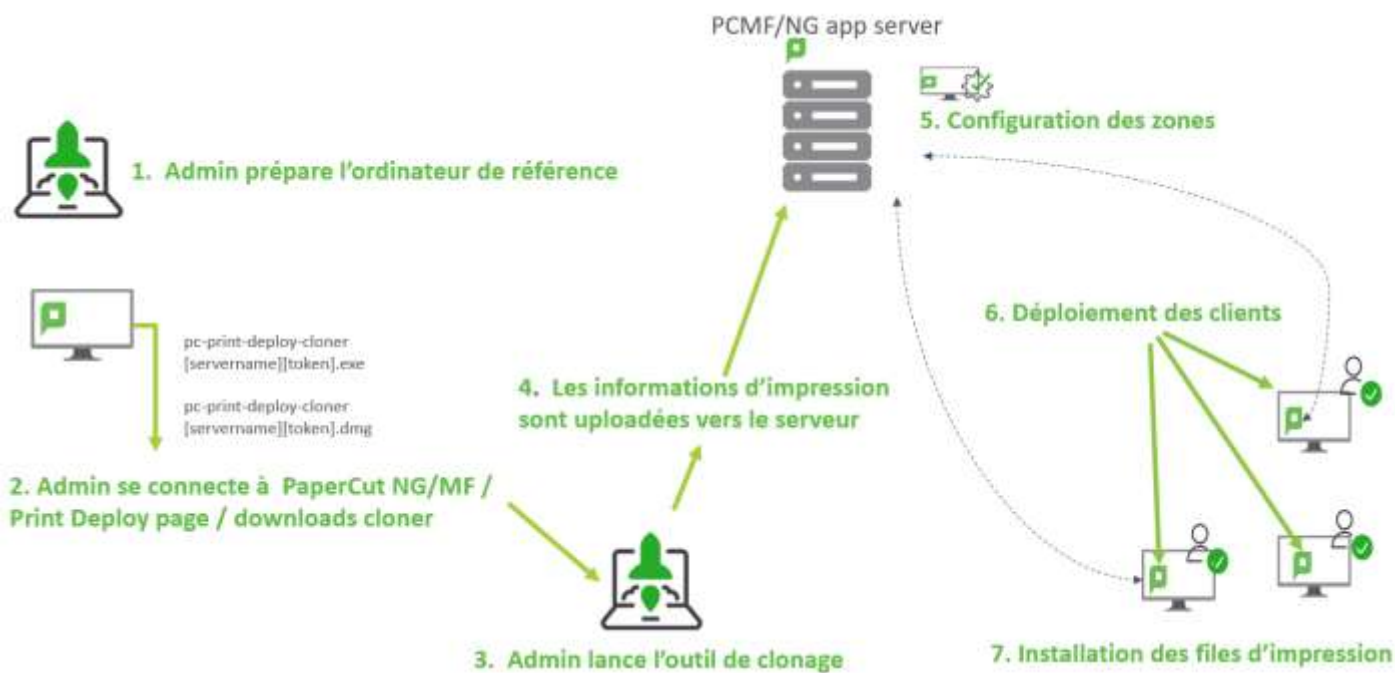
PCMF/NG app server

5. Configuration des zones

1. Admin prépare l'ordinateur de référence

pc-print-deploy-cloner [servername][token].exe

pc-print-deploy-cloner [servername][token].dmg

2. Admin se connecte à PaperCut NG/MF / Print Deploy page / downloads cloner

4. Les informations d'impression sont uploadées vers le serveur

6. Déploiement des clients

3. Admin lance l'outil de clonage

7. Installation des files d'impression